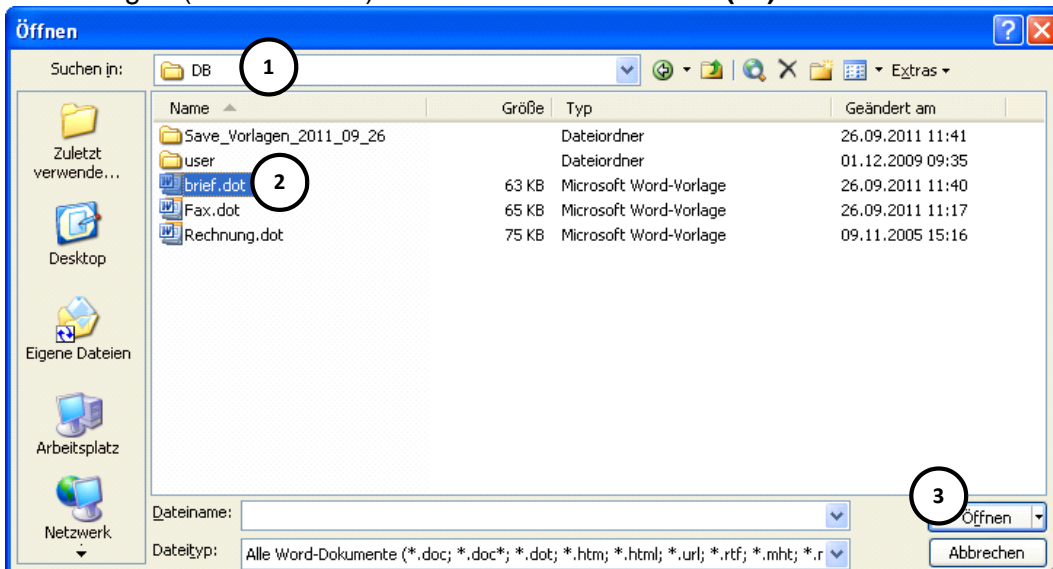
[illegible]

Öffnen

Suchen in: DB 1

Extras

| Name | Größe | Typ | Geändert am |
|---|---|---|---|
| Save_Vorlagen_2011_09_26 | | Dateiordner | 26.09.2011 11:41 |
| user | | Dateiordner | 01.12.2009 09:35 |
| brief.dot | 63 KB | Microsoft Word-Vorlage | 26.09.2011 11:40 |
| Fax.dot | 65 KB | Microsoft Word-Vorlage | 26.09.2011 11:17 |
| Rechnung.dot | 75 KB | Microsoft Word-Vorlage | 09.11.2005 15:16 |

2

Zuletzt verwende...

Desktop

Eigene Dateien

Arbeitsplatz

Netzwerk

Dateiname:

Dateityp: Alle Word-Dokumente (*.doc; *.doc*; *.dot; *.htm; *.html; *.url; *.rtf; *.mht; *.r

3

Öffnen

Abbrechen